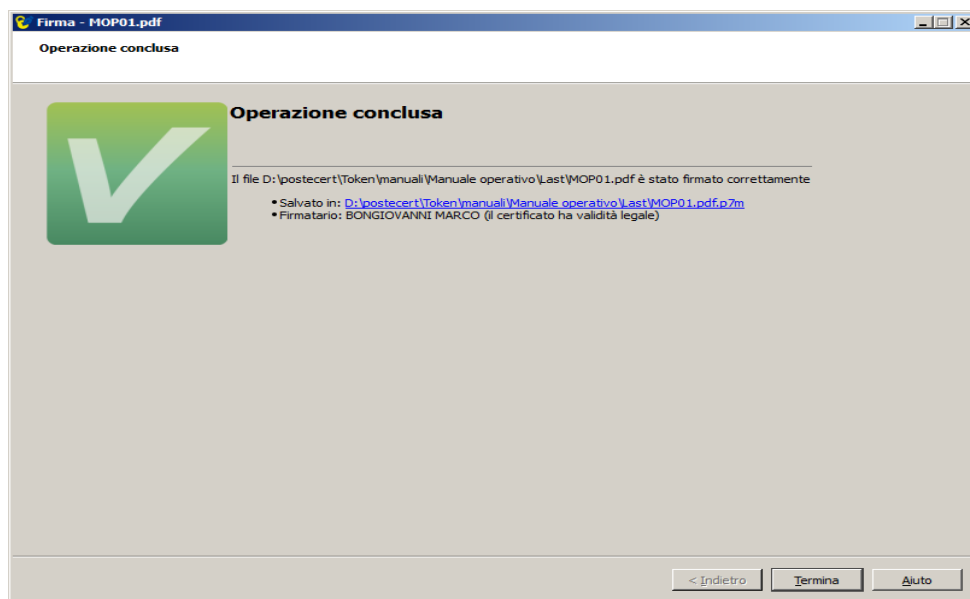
Firma - MOP01.pdf

Operazione conclusa

Operazione conclusa

Il file D:\postecert\Token\manuali\Manuale operativo\Last\MOP01.pdf è stato firmato correttamente

• Salvato in: D:\postecert\Token\manuali\Manuale operativo\Last\MOP01.pdf.p7m
• Firmatario: BONGIOVANNI MARCO (il certificato ha validità legale)

< Indietro | Termina | Aiuto